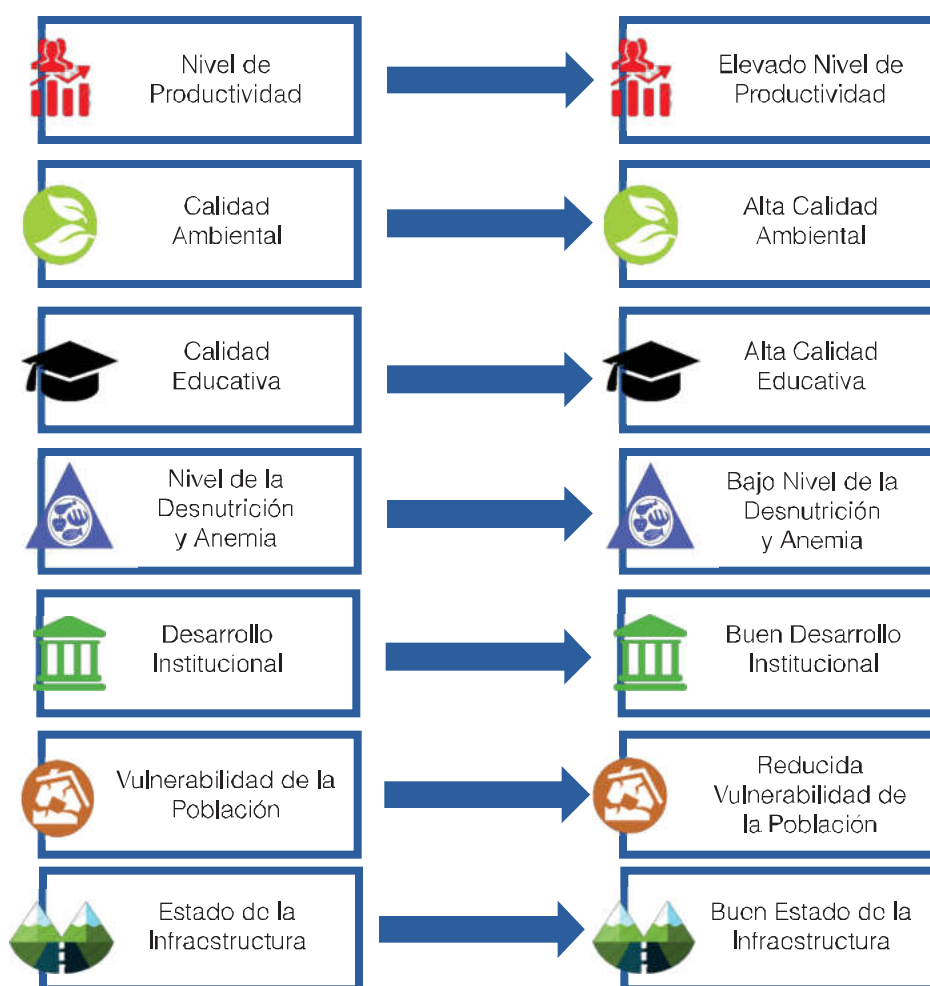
Nivel de Productividad

Elevado Nivel de Productividad

Calidad Ambiental

Alta Calidad Ambiental

Calidad Educativa

Alta Calidad Educativa

Nivel de la Desnutrición y Anemia

Bajo Nivel de la Desnutrición y Anemia

Desarrollo Institucional

Buen Desarrollo Institucional

Vulnerabilidad de la Población

Reducida Vulnerabilidad de la Población

Estado de la Infraestructura

Buen Estado de la Infraestructura